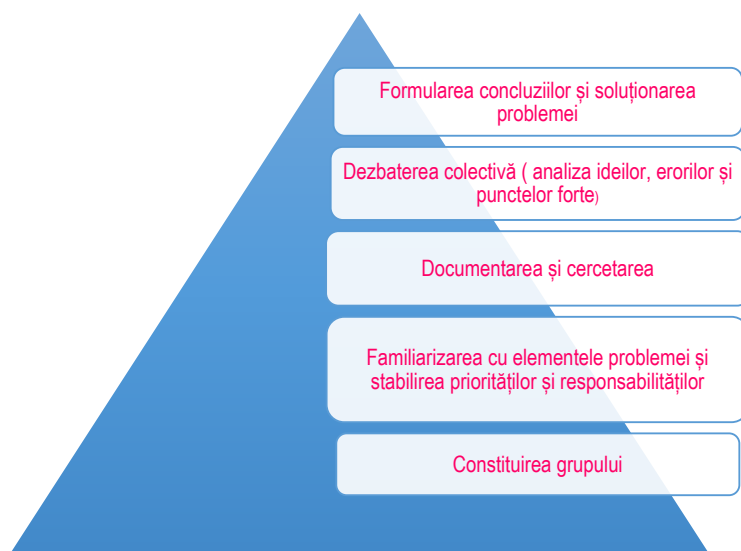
Formularea concluziilor și soluționarea problemei

Dezbaterea colectivă ( analiza ideilor, erorilor și punctelor forte)

Documentarea și cercetarea

Familiarizarea cu elementele problemei și stabilirea priorităților și responsabilităților

Constituirea grupului